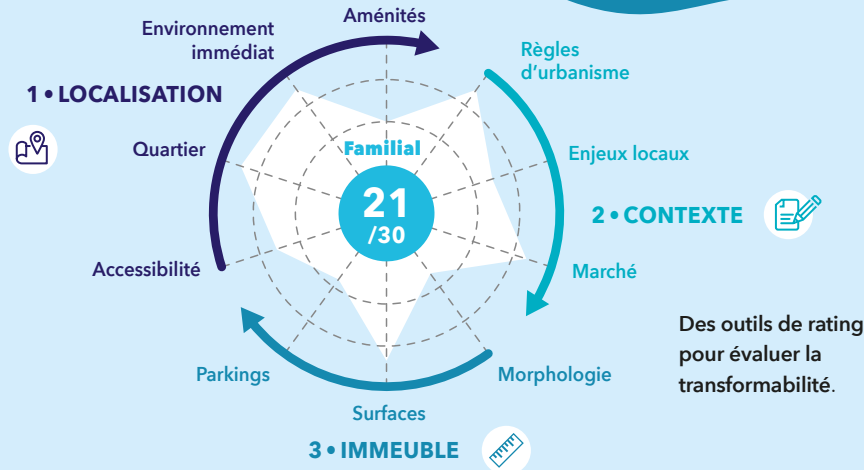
Environnement immédiat

Aménités

Règles d'urbanisme

1 • LOCALISATION

Quartier

Familial

21
/30

Enjeux locaux

2 • CONTEXTE

Accessibilité

Marché

Des outils de rating pour évaluer la transformabilité.

Parkings

Morphologie

Surfaces

3 • IMMEUBLE